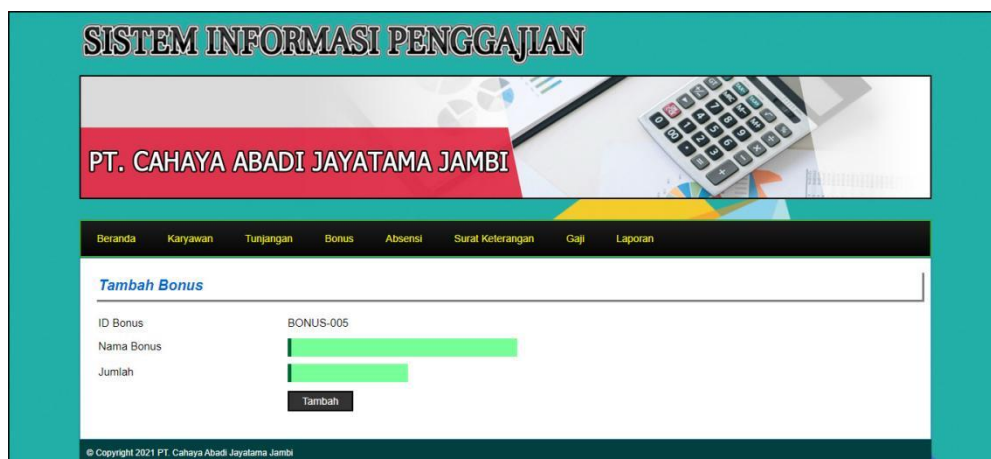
SISTEM INFORMASI PENGGAJIAN

PT. CAHAYA ABADI JAYATAMA JAMBI

Beranda Karyawan Tunjangan Bonus Absensi Surat Keterangan Gaji Laporan

Tambah Bonus

ID Bonus BONUS-005

Nama Bonus

Jumlah

Tambah

© Copyright 2021 PT. Cahaya Abadi Jayatama Jambi